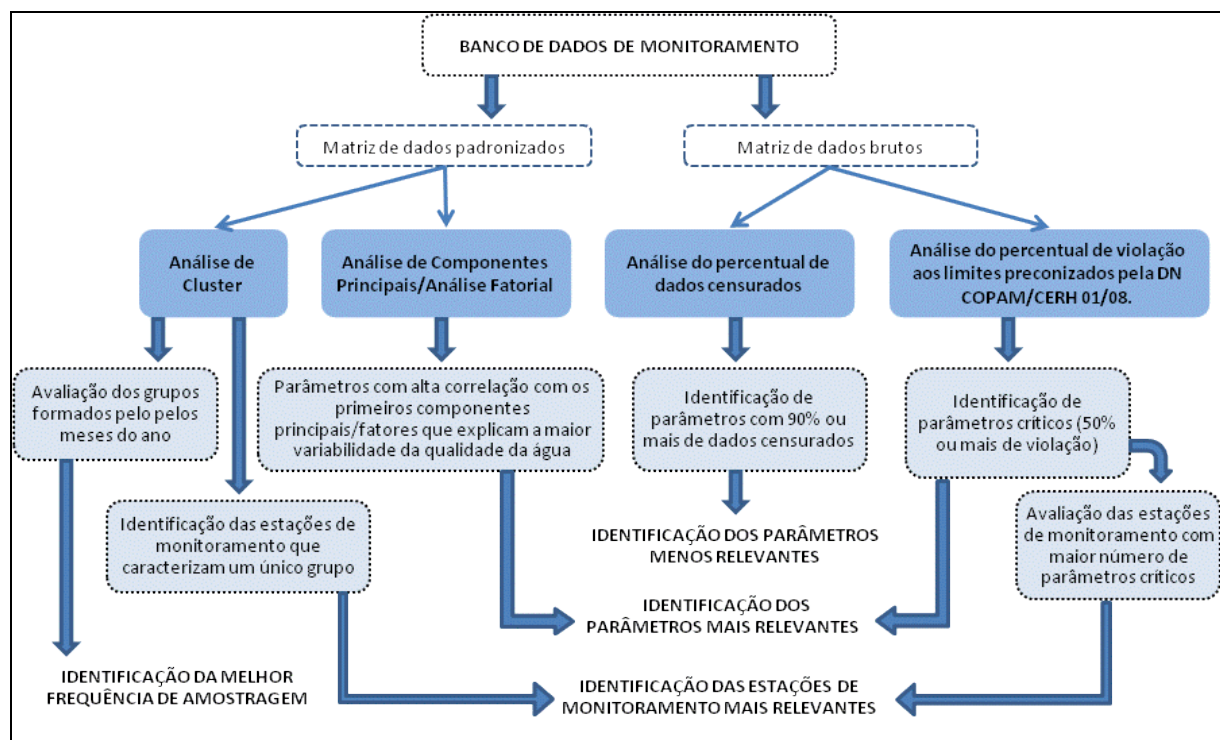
BANCO DE DADOS DE MONITORAMENTO

Matriz de dados padronizados

Matriz de dados brutos

Análise de Cluster

Análise de Componentes Principais/Análise Fatorial

Análise do percentual de dados censurados

Análise do percentual de violação aos limites preconizados pela DN COPAM/CERH 01/08.

Avaliação dos grupos formados pelo pelos meses do ano

Parâmetros com alta correlação com os primeiros componentes principais/fatores que explicam a maior variabilidade da qualidade da água

Identificação de parâmetros com 90% ou mais de dados censurados

Identificação de parâmetros críticos (50% ou mais de violação)

Identificação das estações de monitoramento que caracterizam um único grupo

IDENTIFICAÇÃO DOS PARÂMETROS MENOS RELEVANTES

Avaliação das estações de monitoramento com maior número de parâmetros críticos

IDENTIFICAÇÃO DOS PARÂMETROS MAIS RELEVANTES

IDENTIFICAÇÃO DA MELHOR FREQUÊNCIA DE AMOSTRAGEM

IDENTIFICAÇÃO DAS ESTAÇÕES DE MONITORAMENTO MAIS RELEVANTES